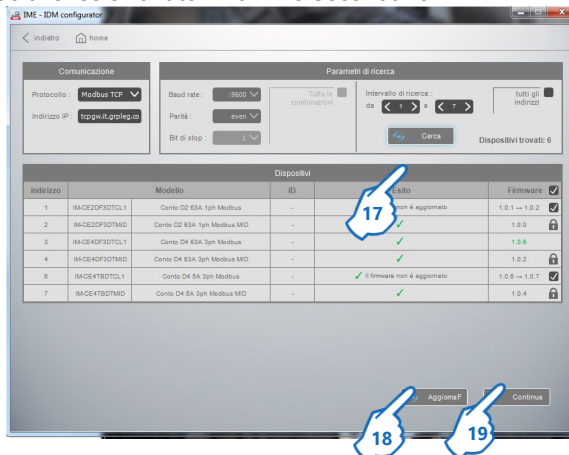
IME - IDM configurator

indietro home

Comunicazione

Protocollo : Modbus TCP

Indirizzo IP : tcpgw.it.grpleg.co

Parametri di ricerca

Baud rate : 9600

Parità : even

Bit di stop : 1

Tutte le combinazioni

Intervallo di ricerca : da 1 a 7

tutti gli indirizzi

Cerca

Dispositivi trovati: 6

Dispositivi

| Indirizzo | Modello | | ID | Esito | Firmware |
|---|---|---|---|---|---|
| 1 | IM-CE2DF3DTCL1 | Conto D2 63A 1ph Modbus | - | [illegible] non è aggiornato | 1.0.1 → 1.0.2 |
| 2 | IM-CE2DF3DTMID | Conto D2 63A 1ph Modbus MID | - | ✓ | 1.0.0 |
| 3 | IM-CE4DF3DTCL1 | Conto D4 63A 3ph Modbus | - | ✓ | 1.0.6 |
| 4 | IM-CE4DF3DTMID | Conto D4 63A 3ph Modbus MID | - | ✓ | 1.0.2 |
| 6 | IM-CE4TBDTCL1 | Conto D4 5A 3ph Modbus | - | ✓ Il firmware non è aggiornato | 1.0.6 → 1.0.7 |
| 7 | IM-CE4TBDTMID | Conto D4 5A 3ph Modbus MID | - | ✓ | 1.0.4 |

17

AggiornaF

Continua

18

19